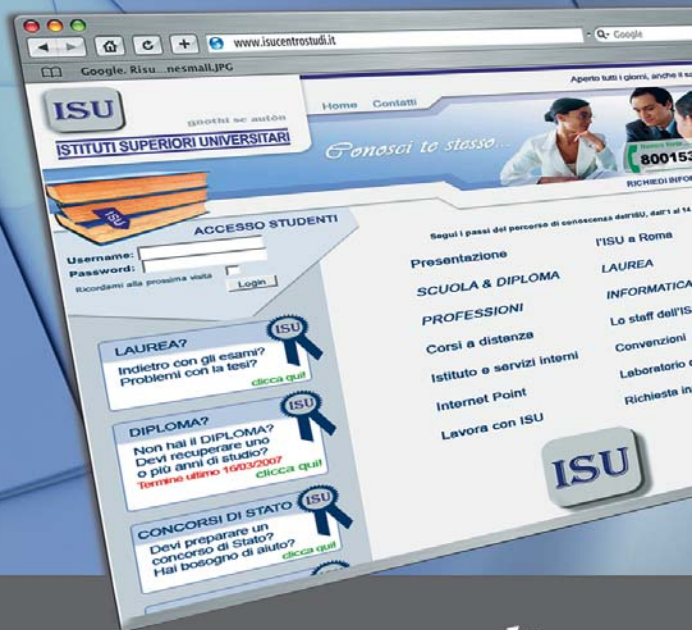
www.isucentrostudi.it
Q- Google
Google. Risu...nesmall.JPG
Aperto tutti i giorni, anche il s

ISU
gnothi se autón
ISTITUTI SUPERIORI UNIVERSITARI
Home Contatti
Conosci te stesso...
Numero Verde
800153
RICHIEDI INFOR

ACCESSO STUDENTI
Username:
Password:
Ricordami alla prossima visita
Login

ISU
LAUREA?
Indietro con gli esami? Problemi con la tesi?
clicca qui!

ISU
DIPLOMA?
Non hai il DIPLOMA? Devi recuperare uno o più anni di studio?
Termine ultimo 16/03/2007
clicca qui!

ISU
CONCORSI DI STATO
Devi preparare un concorso di Stato? Hai bosogno di aiuto?
clicca qui!

Segui i passi del percorso di conoscenza dell'ISU, dall'1 al 14

Presentazione
SCUOLA & DIPLOMA
PROFESSIONI
Corsi a distanza
Istituto e servizi interni
Internet Point
Lavora con ISU

l'ISU a Roma
LAUREA
INFORMATICA
Lo staff dell'IS
Convenzioni
Laboratorio
Richiesta in

ISU